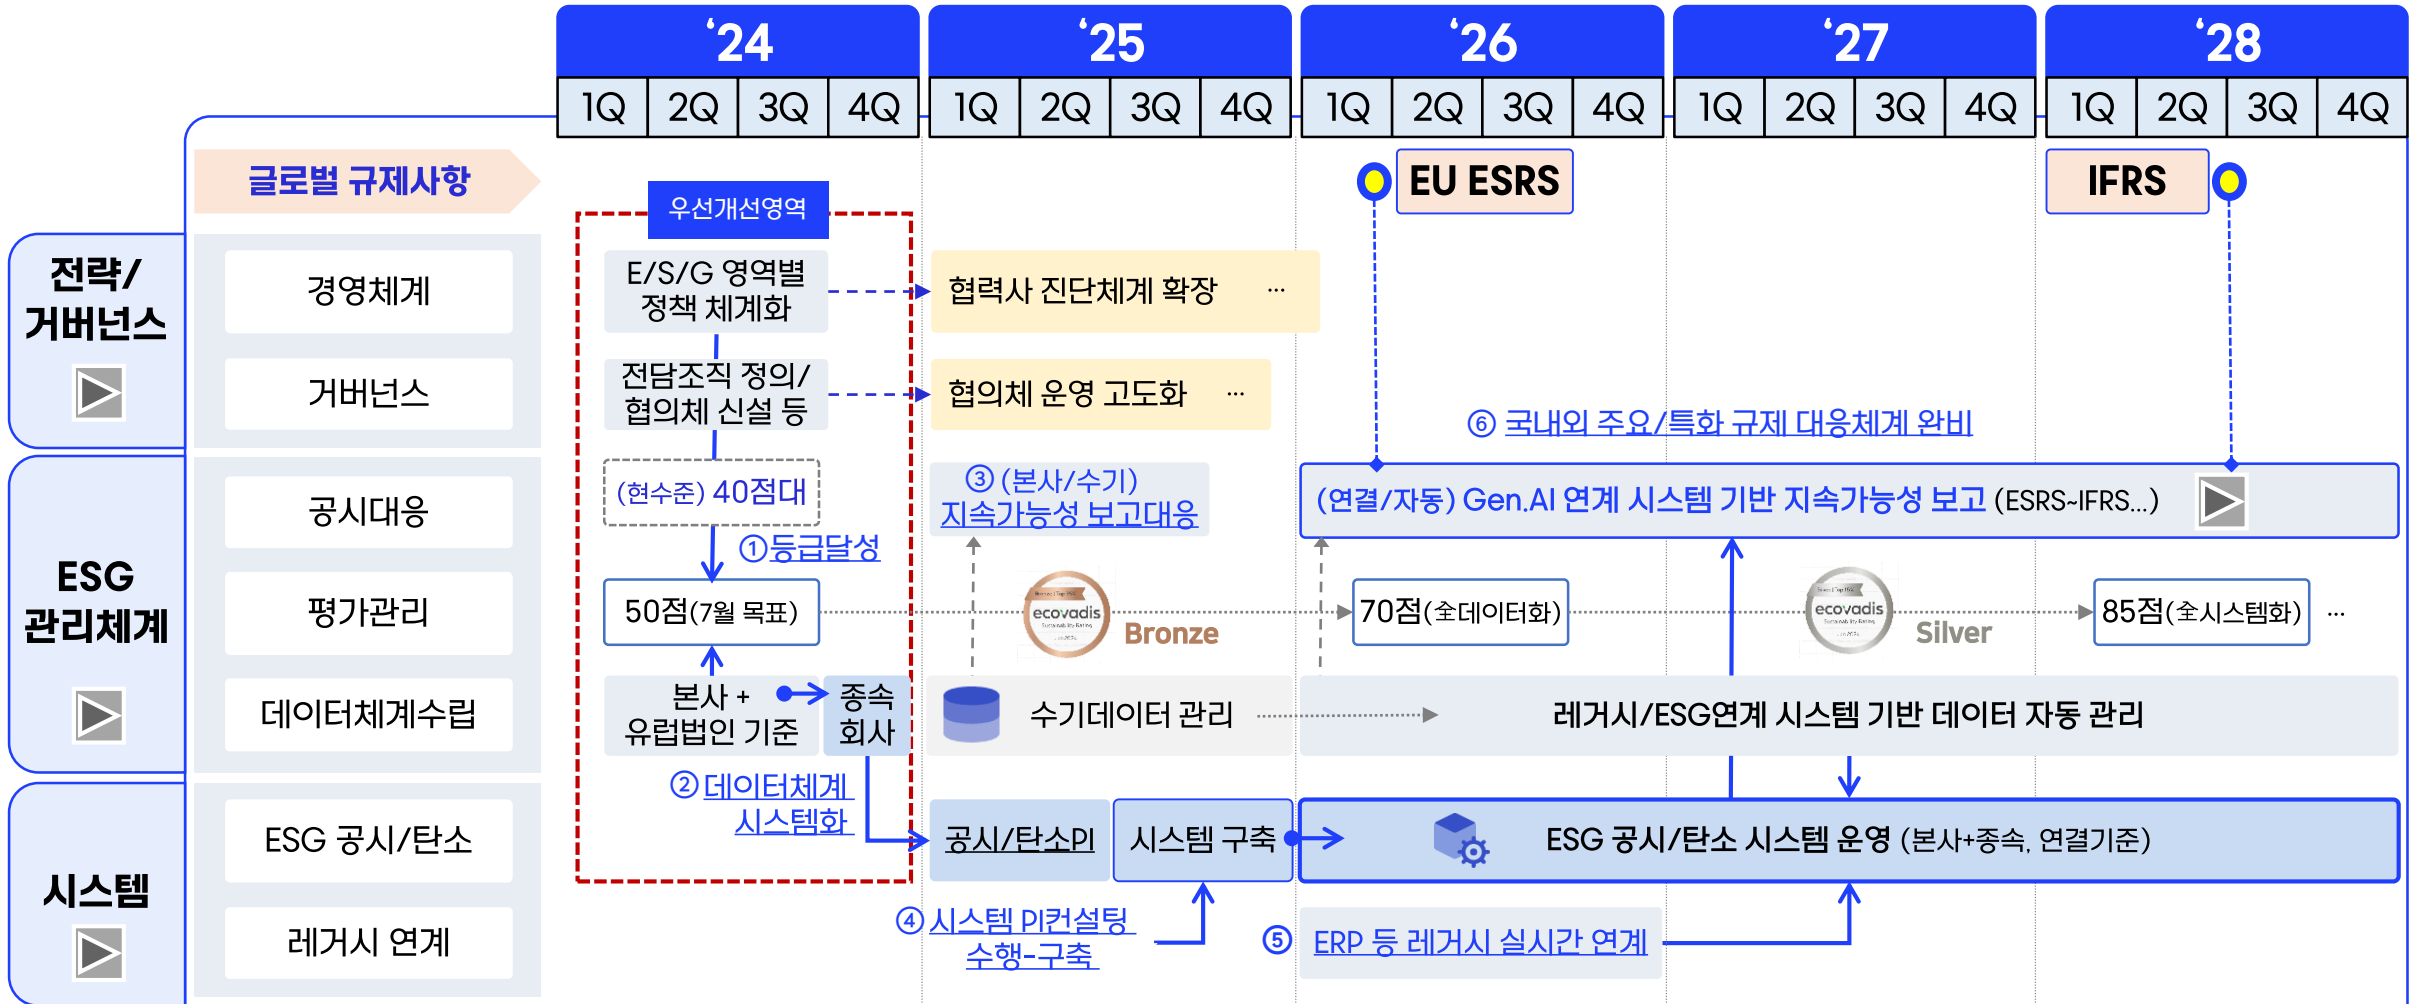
‘24 1Q 2Q 3Q 4Q
‘25 1Q 2Q 3Q 4Q
‘26 1Q 2Q 3Q 4Q
‘27 1Q 2Q 3Q 4Q
‘28 1Q 2Q 3Q 4Q

글로벌 규제사항

EU ESRS

IFRS

전략/
거버넌스

경영체계

거버넌스

ESG
관리체계

공시대응

평가관리

데이터체계수립

시스템

ESG 공시/탄소

레거시 연계

우선개선영역

E/S/G 영역별 정책 체계화

전담조직 정의/ 협의체 신설 등

(현수준) 40점대

①등급달성

50점(7월 목표)

본사 + 유럽법인 기준

종속 회사

②데이터체계 시스템화

협력사 진단체계 확장 …

협의체 운영 고도화 …

③(본사/수기) 지속가능성 보고대응

ecovadis Bronze

수기데이터 관리

공시/탄소PI

시스템 구축

④시스템 PI컨설팅 수행-구축

⑥ 국내외 주요/특화 규제 대응체계 완비

(연결/자동) Gen.AI 연계 시스템 기반 지속가능성 보고 (ESRS~IFRS...)

70점(全데이터화)

ecovadis Silver

85점(全시스템화) …

레거시/ESG연계 시스템 기반 데이터 자동 관리

ESG 공시/탄소 시스템 운영 (본사+종속, 연결기준)

⑤ ERP 등 레거시 실시간 연계